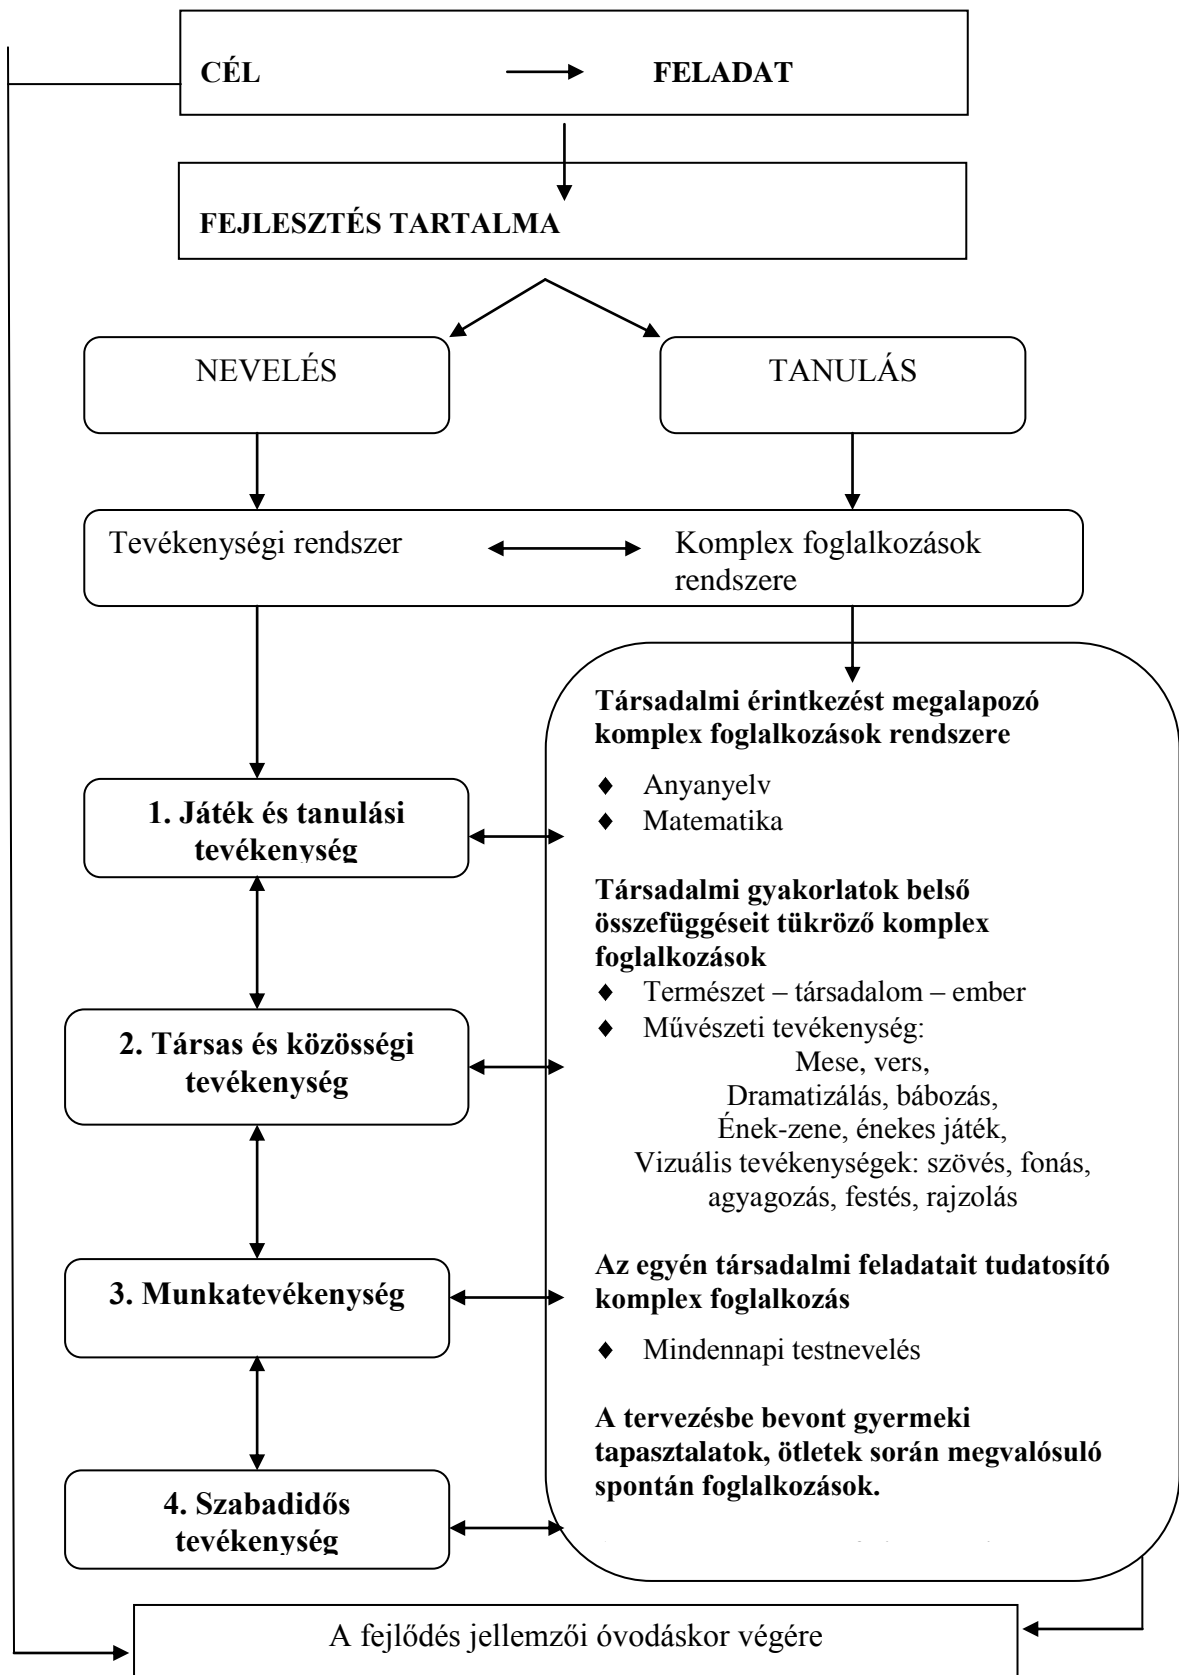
CÉL → FELADAT

FEJLESZTÉS TARTALMA

NEVELÉS

TANULÁS

Tevékenységi rendszer

Komplex foglalkozások rendszere

1. Játék és tanulási tevékenység

2. Társas és közösségi tevékenység

3. Munkatevékenység

4. Szabadidős tevékenység

Társadalmi érintkezést megalapozó komplex foglalkozások rendszere

♦ Anyanyelv
♦ Matematika

Társadalmi gyakorlatok belső összefüggéseit tükröző komplex foglalkozások

♦ Természet – társadalom – ember
♦ Művészeti tevékenység:
Mese, vers,
Dramatizálás, bábozás,
Ének-zene, énekes játék,
Vizuális tevékenységek: szövés, fonás, agyagozás, festés, rajzolás

Az egyén társadalmi feladatait tudatosító komplex foglalkozás

♦ Mindennapi testnevelés

A tervezésbe bevont gyermeki tapasztalatok, ötletek során megvalósuló spontán foglalkozások.

A fejlődés jellemzői óvodáskor végére